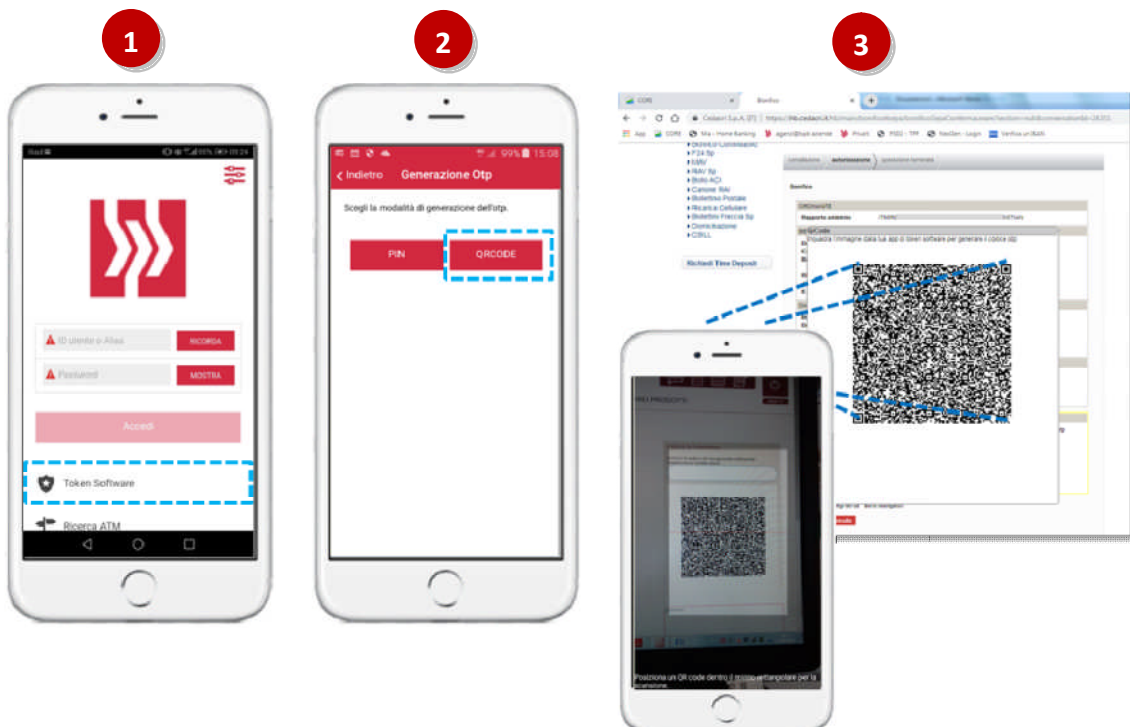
1

2

3

ID utente o Alias RICORDA

Password MOSTRA

Accedi

Token Software

Ricerca ATM

99% 15:08

Indietro Generazione Otp

Scegli la modalità di generazione dell'otp.

PIN QRCODE

CORE Bonifico

App CORE Mia - Home Banking Privati PSD2 - TPP NexGen - Login Verifica un IBAN

F24 Sp
MAV
RAV Sp
Bollo ACI
Canone RAI
Bollettino Postale
Ricarica Cellulare
Bollettino Freccia Sp
Domiciliazione
CBILL

Richiedi Time Deposit

Bonifico

Rapporto addebito

Inquadra l'immagine dalla tua app di token software per generare il codice otp

Posiziona un QR code dentro il riquadro rettangolare per la scansione.